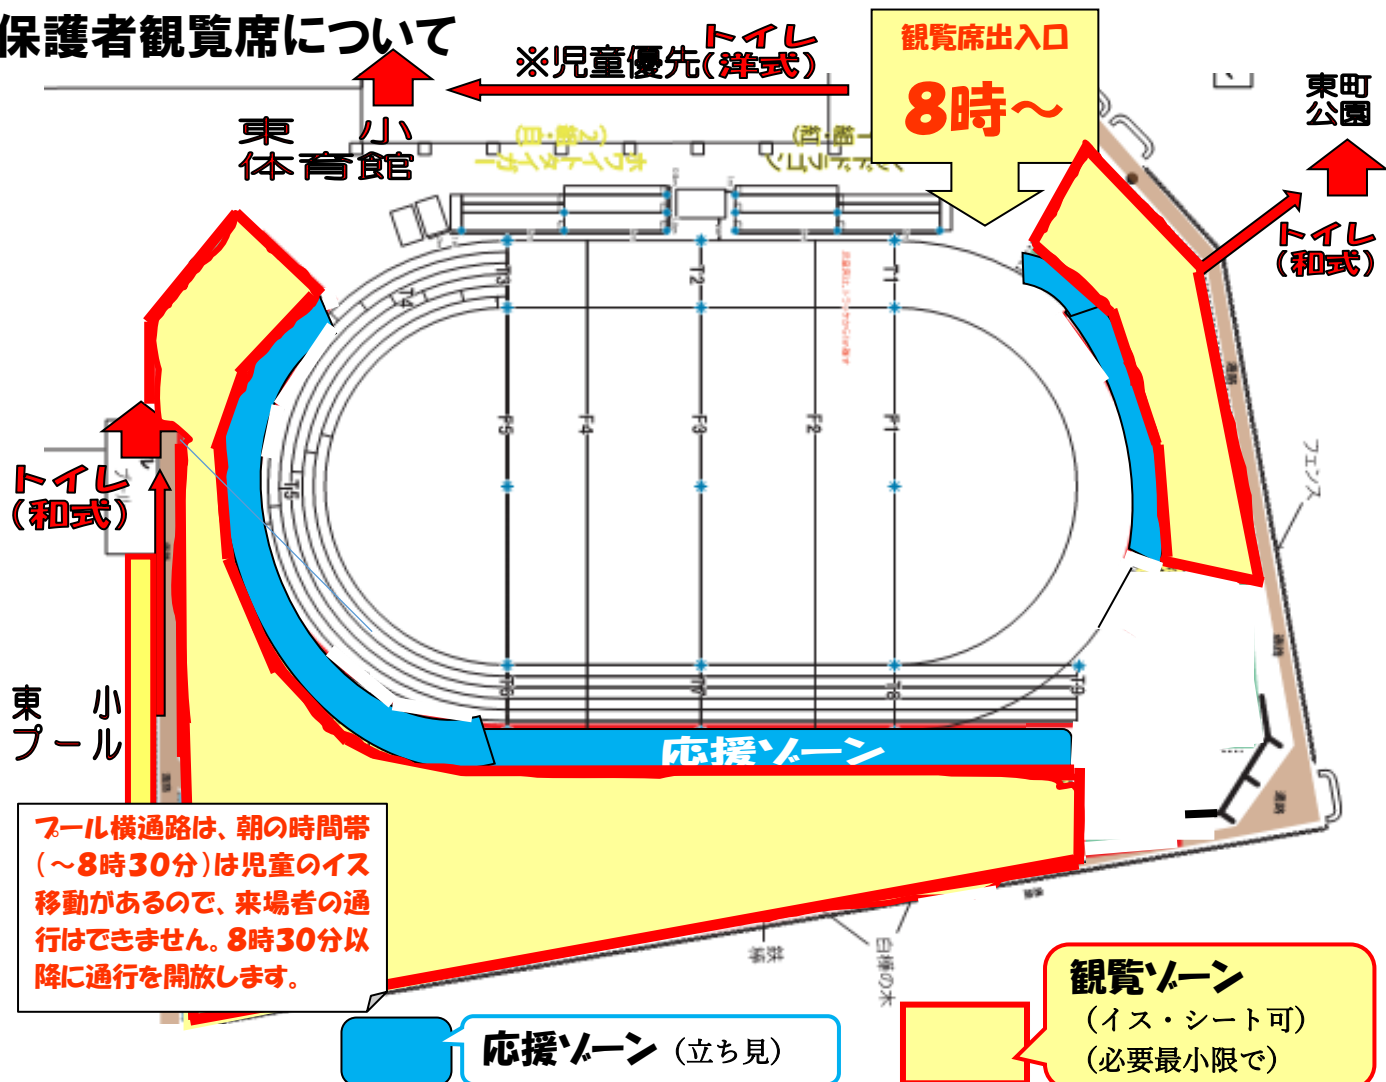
保護者観覧席について

※児童優先（トイレ 洋式）

観覧席出入口
8時～

東町公園

東小体育館

トイレ（和式）

トイレ（和式）

東小プール

フェンス

T3 T2 T1 T4 T5 F5 F4 F3 F2 F1 T8 T7 T6 T9

応援ゾーン

白樺の木

プール横通路は、朝の時間帯（～8時30分）は児童のイス移動があるので、来場者の通行はできません。8時30分以降に通行を開放します。

応援ゾーン（立ち見）

観覧ゾーン
（イス・シート可）
（必要最小限で）